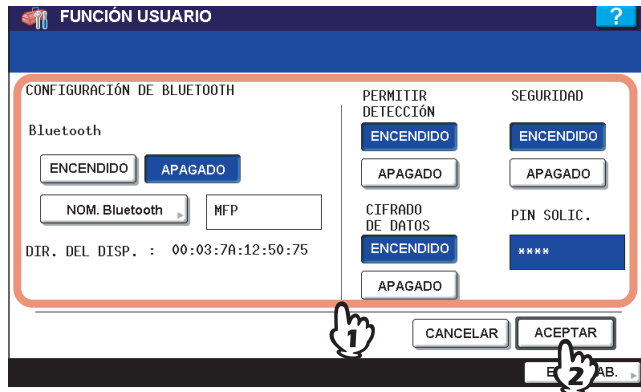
FUNCIÓN USUARIO

?

CONFIGURACIÓN DE BLUETOOTH

Bluetooth

ENCENDIDO APAGADO

NOM. Bluetooth

MFP

DIR. DEL DISP. : 00:03:7A:12:50:75

PERMITIR DETECCIÓN

ENCENDIDO

APAGADO

SEGURIDAD

ENCENDIDO

APAGADO

CIFRADO DE DATOS

ENCENDIDO

APAGADO

PIN SOLIC.

****

1

CANCELAR ACEPTAR

2

E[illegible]AB.